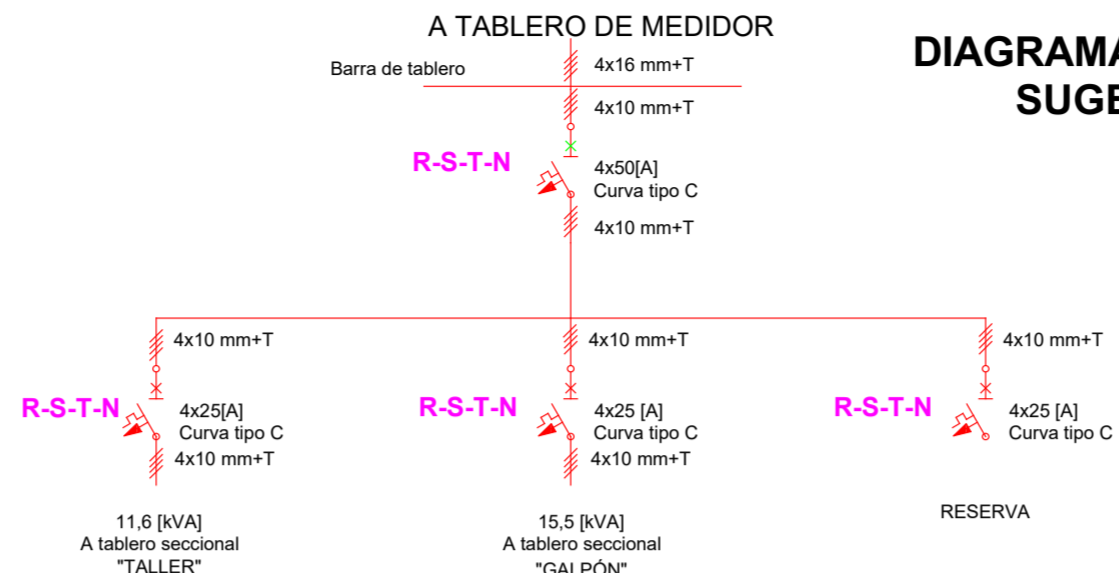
A TABLERO DE MEDIDOR

DIAGRAMA
SUGE

Barra de tablero

4x16 mm+T

4x10 mm+T

R-S-T-N

4x50[A]
Curva tipo C

4x10 mm+T

4x10 mm+T

4x10 mm+T

4x10 mm+T

R-S-T-N

4x25[A]
Curva tipo C

4x10 mm+T

R-S-T-N

4x25 [A]
Curva tipo C

4x10 mm+T

R-S-T-N

4x25 [A]
Curva tipo C

11,6 [kVA]
A tablero seccional
"TALLER"

15,5 [kVA]
A tablero seccional
"GALPÓN"

RESERVA